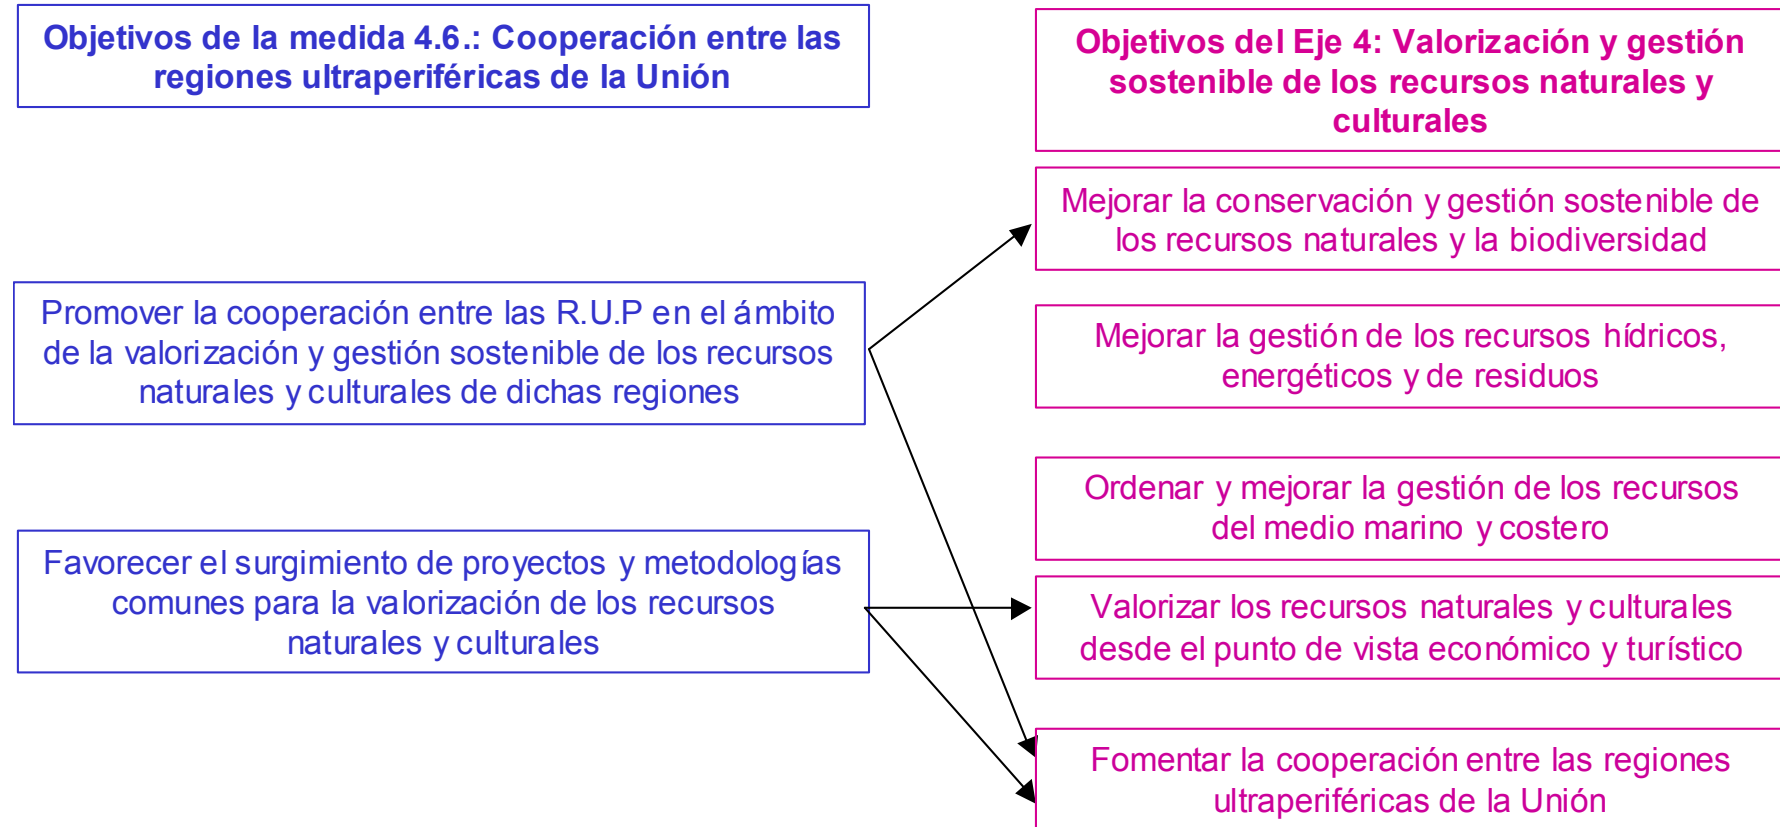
Objetivos de la medida 4.6.: Cooperación entre las regiones ultraperiféricas de la Unión

Promover la cooperación entre las R.U.P en el ámbito de la valorización y gestión sostenible de los recursos naturales y culturales de dichas regiones

Favorecer el surgimiento de proyectos y metodologías comunes para la valorización de los recursos naturales y culturales

Objetivos del Eje 4: Valorización y gestión sostenible de los recursos naturales y culturales

Mejorar la conservación y gestión sostenible de los recursos naturales y la biodiversidad

Mejorar la gestión de los recursos hídricos, energéticos y de residuos

Ordenar y mejorar la gestión de los recursos del medio marino y costero

Valorizar los recursos naturales y culturales desde el punto de vista económico y turístico

Fomentar la cooperación entre las regiones ultraperiféricas de la Unión